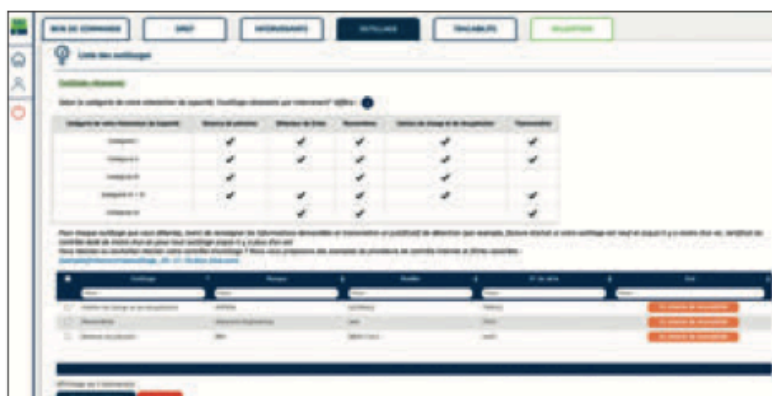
BON DE COMMANDE | DPGF | INTERVENANTS | OUTILLAGE | TRACABILITE | VALIDATION

Liste des outillages

Outillages obsolètes

Selon la catégorie de votre installation (et capacité), l'outillage obsolète par intervenant? Vérifiez :

| Catégorie de votre installation (et capacité) | Détecteur de pression | Détecteur de fuites | Manomètres | Centrale de charge et de récupération | Thermomètres |
|---|---|---|---|---|---|
| Catégorie I | ✔ | ✔ | ✔ | ✔ | ✔ |
| Catégorie II | ✔ | ✔ | ✔ | ✔ | ✔ |
| Catégorie III | ✔ | | ✔ | ✔ | |
| Catégorie IV + V | ✔ | ✔ | ✔ | ✔ | ✔ |
| Catégorie VI | | ✔ | ✔ | | ✔ |

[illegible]

| | Outillage | Marque | Modèle | N° de série | État |
|---|---|---|---|---|---|
| ☐ | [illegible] | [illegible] | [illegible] | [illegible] | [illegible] |
| ☐ | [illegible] | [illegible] | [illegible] | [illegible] | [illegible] |
| ☐ | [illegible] | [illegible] | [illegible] | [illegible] | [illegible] |

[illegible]